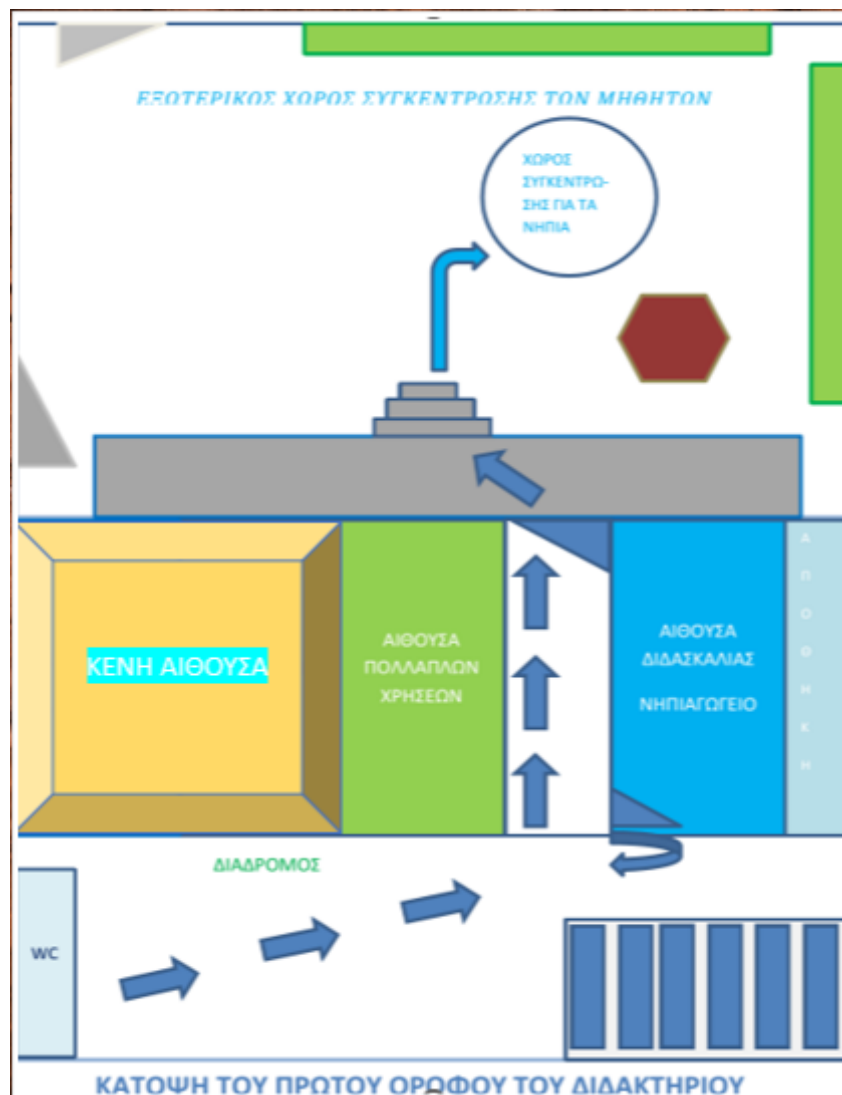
ΕΞΩΤΕΡΙΚΟΣ ΧΩΡΟΣ ΣΥΓΚΕΝΤΡΩΣΗΣ ΤΟΝ ΜΗΘΗΤΩΝ

ΧΩΡΟΣ ΣΥΓΚΕΝΤΡΩΣΗΣ ΓΙΑ ΤΑ ΝΗΠΙΑ

ΚΕΝΗ ΑΙΘΟΥΣΑ

ΑΙΘΟΥΣΑ ΠΟΛΛΑΠΛΩΝ ΧΡΗΣΕΩΝ

ΑΙΘΟΥΣΑ ΔΙΔΑΣΚΑΛΙΑΣ

ΝΗΠΙΑΓΩΓΕΙΟ

ΑΠΟΘΗΚΗ

ΔΙΑΔΡΟΜΟΣ

WC

ΚΑΤΟΨΗ ΤΟΥ ΠΡΩΤΟΥ ΟΡΟΦΟΥ ΤΟΥ ΔΙΔΑΚΤΗΡΙΟΥ